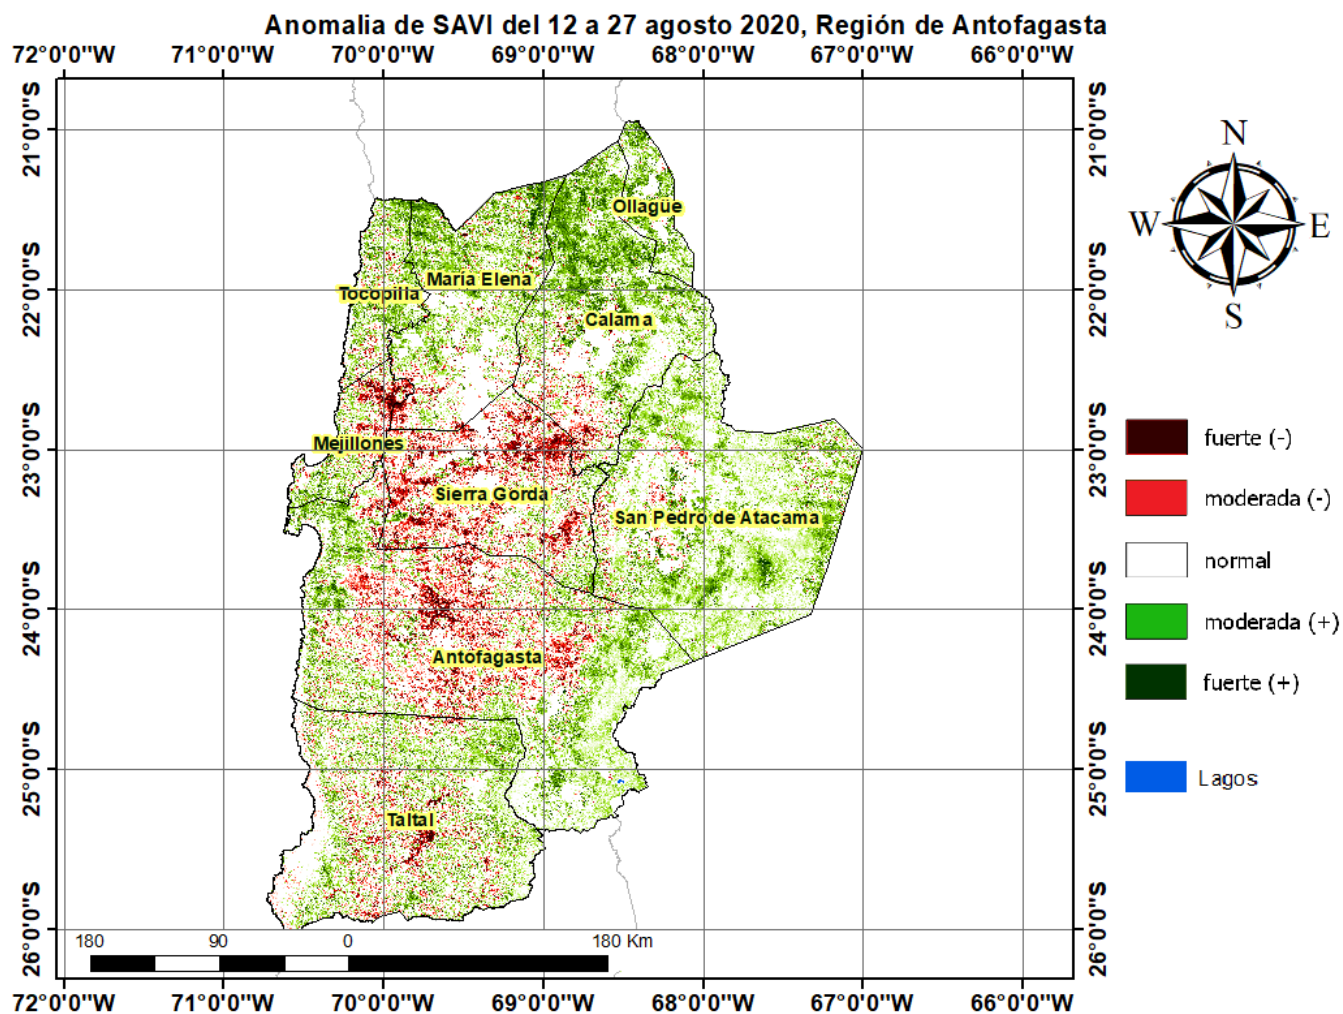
Anomalia de SAVI del 12 a 27 agosto 2020, Región de Antofagasta

72°0'0"W 71°0'0"W 70°0'0"W 69°0'0"W 68°0'0"W 67°0'0"W 66°0'0"W

21°0'0"S
22°0'0"S
23°0'0"S
24°0'0"S
25°0'0"S
26°0'0"S

Ollagüe
María Elena
Tocopilla
Calama
Mejillones
Sierra Gorda
San Pedro de Atacama
Antofagasta
Taltal

N
W
E
S

fuerte (-)
moderada (-)
normal
moderada (+)
fuerte (+)
Lagos

180 90 0 180 Km

21°0'0"S
22°0'0"S
23°0'0"S
24°0'0"S
25°0'0"S
26°0'0"S

72°0'0"W 71°0'0"W 70°0'0"W 69°0'0"W 68°0'0"W 67°0'0"W 66°0'0"W